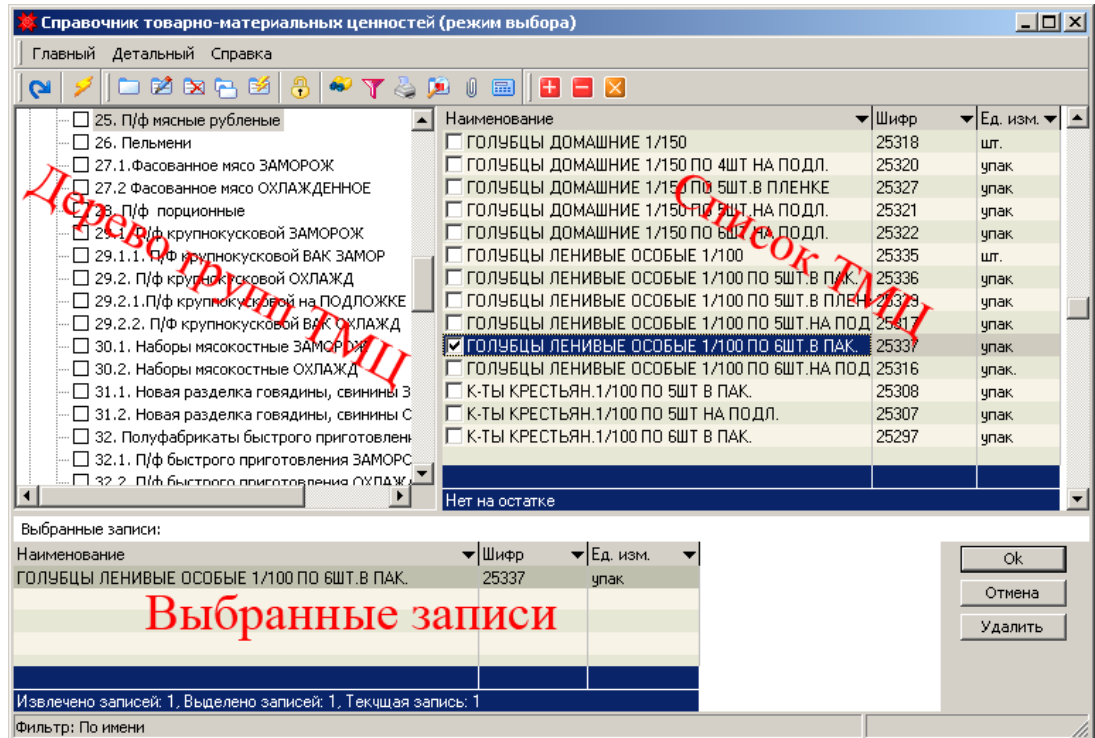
Справочник товарно-материальных ценностей (режим выбора)

Главный Детальный Справка

25. П/ф мясные рубленые
26. Пельмени
27.1.Фасованное мясо ЗАМОРОЖ
27.2 Фасованное мясо ОХЛАЖДЕННОЕ
28. П/ф порционные
29.1. П/ф крупнокусковой ЗАМОРОЖ
29.1.1. П/ф крупнокусковой ВАК ЗАМОР
29.2. П/ф крупнокусковой ОХЛАЖД
29.2.1.П/ф крупнокусковой на ПОДЛОЖКЕ
29.2.2. П/Ф крупнокусковой ВАК ОХЛАЖД
30.1. Наборы мясокостные ЗАМОРОЖ
30.2. Наборы мясокостные ОХЛАЖД
31.1. Новая разделка говядины, свинины З
31.2. Новая разделка говядины, свинины С
32. Полуфабрикаты быстрого приготовлени
32.1. П/ф быстрого приготовления ЗАМОРС
32.2. П/ф быстрого приготовления ОХЛАЖ

Дерево групп ТМЦ

| Наименование | Шифр | Ед. изм. |
|---|---|---|
| ГОЛУБЦЫ ДОМАШНИЕ 1/150 | 25318 | шт. |
| ГОЛУБЦЫ ДОМАШНИЕ 1/150 ПО 4ШТ НА ПОДЛ. | 25320 | упак |
| ГОЛУБЦЫ ДОМАШНИЕ 1/150 ПО 5ШТ.В ПЛЕНКЕ | 25327 | упак |
| ГОЛУБЦЫ ДОМАШНИЕ 1/150 ПО 5ШТ.НА ПОДЛ. | 25321 | упак |
| ГОЛУБЦЫ ДОМАШНИЕ 1/150 ПО 6ШТ НА ПОДЛ. | 25322 | упак |
| ГОЛУБЦЫ ЛЕНИВЫЕ ОСОБЫЕ 1/100 | 25335 | шт. |
| ГОЛУБЦЫ ЛЕНИВЫЕ ОСОБЫЕ 1/100 ПО 5ШТ.В ПАК. | 25336 | упак |
| ГОЛУБЦЫ ЛЕНИВЫЕ ОСОБЫЕ 1/100 ПО 5ШТ.В ПЛЕН | 25329 | упак |
| ГОЛУБЦЫ ЛЕНИВЫЕ ОСОБЫЕ 1/100 ПО 5ШТ.НА ПОД | 25317 | упак |
| ГОЛУБЦЫ ЛЕНИВЫЕ ОСОБЫЕ 1/100 ПО 6ШТ.В ПАК. | 25337 | упак |
| ГОЛУБЦЫ ЛЕНИВЫЕ ОСОБЫЕ 1/100 ПО 6ШТ.НА ПОД | 25316 | упак. |
| К-ТЫ КРЕСТЬЯН.1/100 ПО 5ШТ В ПАК. | 25308 | упак |
| К-ТЫ КРЕСТЬЯН.1/100 ПО 5ШТ НА ПОДЛ. | 25307 | упак |
| К-ТЫ КРЕСТЬЯН.1/100 ПО 6ШТ В ПАК. | 25297 | упак |

Список ТМЦ

Нет на остатке

Выбранные записи:

| Наименование | Шифр | Ед. изм. |
|---|---|---|
| ГОЛУБЦЫ ЛЕНИВЫЕ ОСОБЫЕ 1/100 ПО 6ШТ.В ПАК. | 25337 | упак |

Выбранные записи

Ok
Отмена
Удалить

Извлечено записей: 1, Выделено записей: 1, Текщая запись: 1

Фильтр: По имени